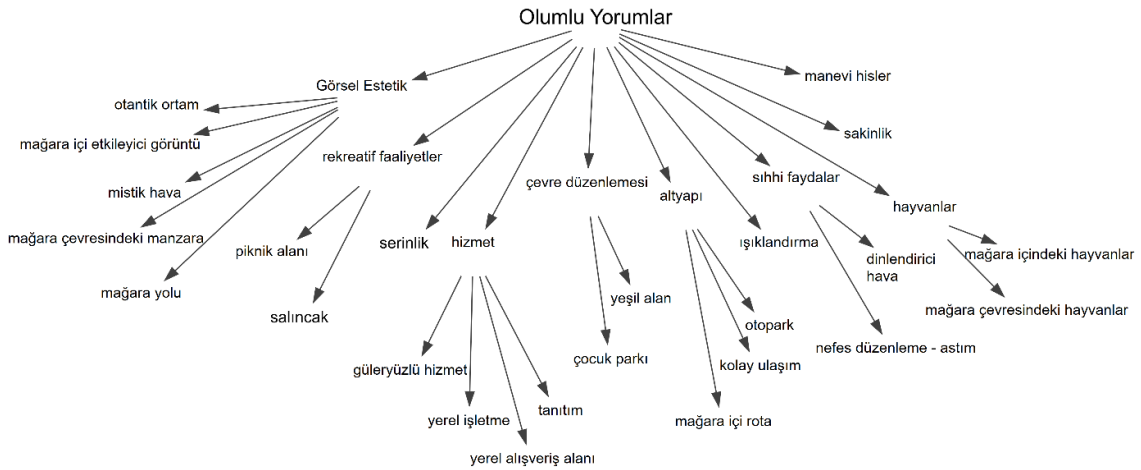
Olumlu Yorumlar

Görsel Estetik

manevi hisler

otantik ortam

mağara içi etkileyici görüntü

sakinlik

rekreatif faaliyetler

çevre düzenlemesi

sıhhi faydalar

mistik hava

altyapı

hayvanlar

mağara çevresindeki manzara

serinlik

hizmet

ışıklandırma

piknik alanı

dinlendirici hava

mağara içindeki hayvanlar

mağara yolu

yeşil alan

salıncak

otopark

mağara çevresindeki hayvanlar

nefes düzenleme - astım

çocuk parkı

güleryüzlü hizmet

kolay ulaşım

tanıtım

yerel işletme

mağara içi rota

yerel alışveriş alanı